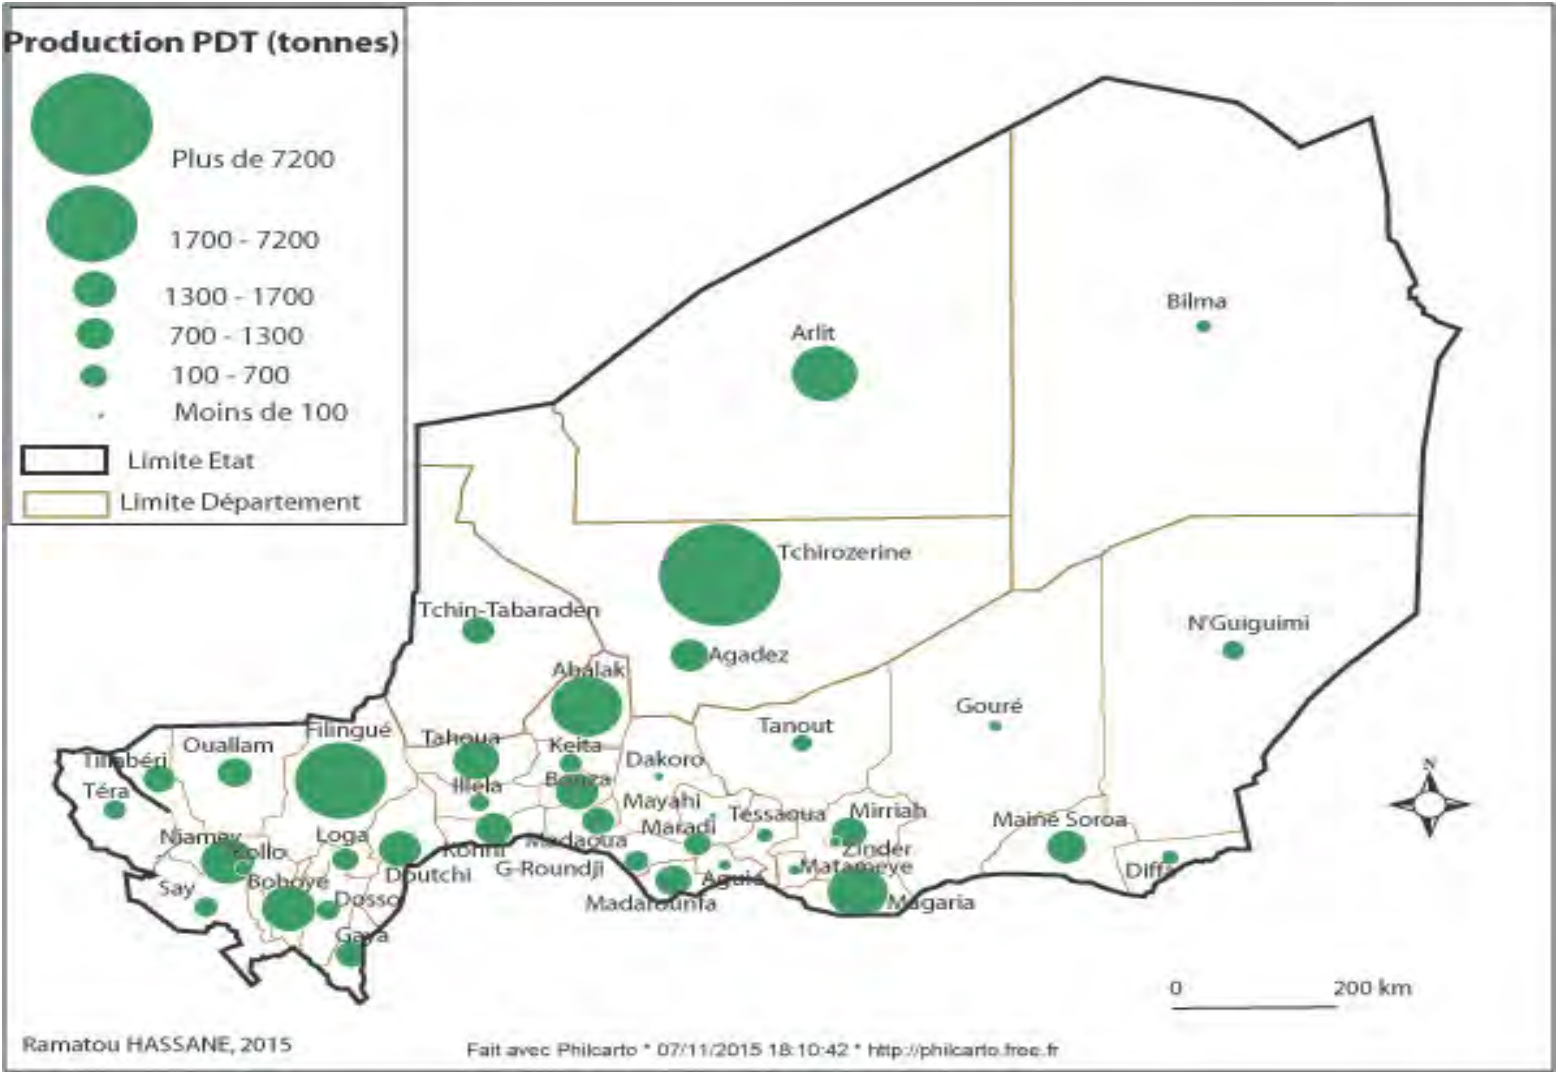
Production PDT (tonnes)

Plus de 7200

1700 - 7200

1300 - 1700

700 - 1300

100 - 700

Moins de 100

Limite Etat

Limite Département

Bilma

Arlit

Tchirozerine

Tchin-Tabaraden

N'Guiguimi

Agadez

Abalak

Gouré

Tanout

Tillabéri

Ouallam

Filingué

Tahoua

Keita

Dakoro

Téra

Illela

Bouza

Mayahi

Tessaoua

Mirriah

Maïné Soroa

Niamey

Loga

Konni

Madaoua

Maradi

Zinder

Kollo

Dioutchi

G-Roundji

Aguié

Matameye

Diffa

Say

Boboye

Dosso

Madarounfa

Magaria

Gaya

N

0

200 km

Ramatou HASSANE, 2015

Fait avec Philcarto * 07/11/2015 18:10:42 * http://philcarto.free.fr